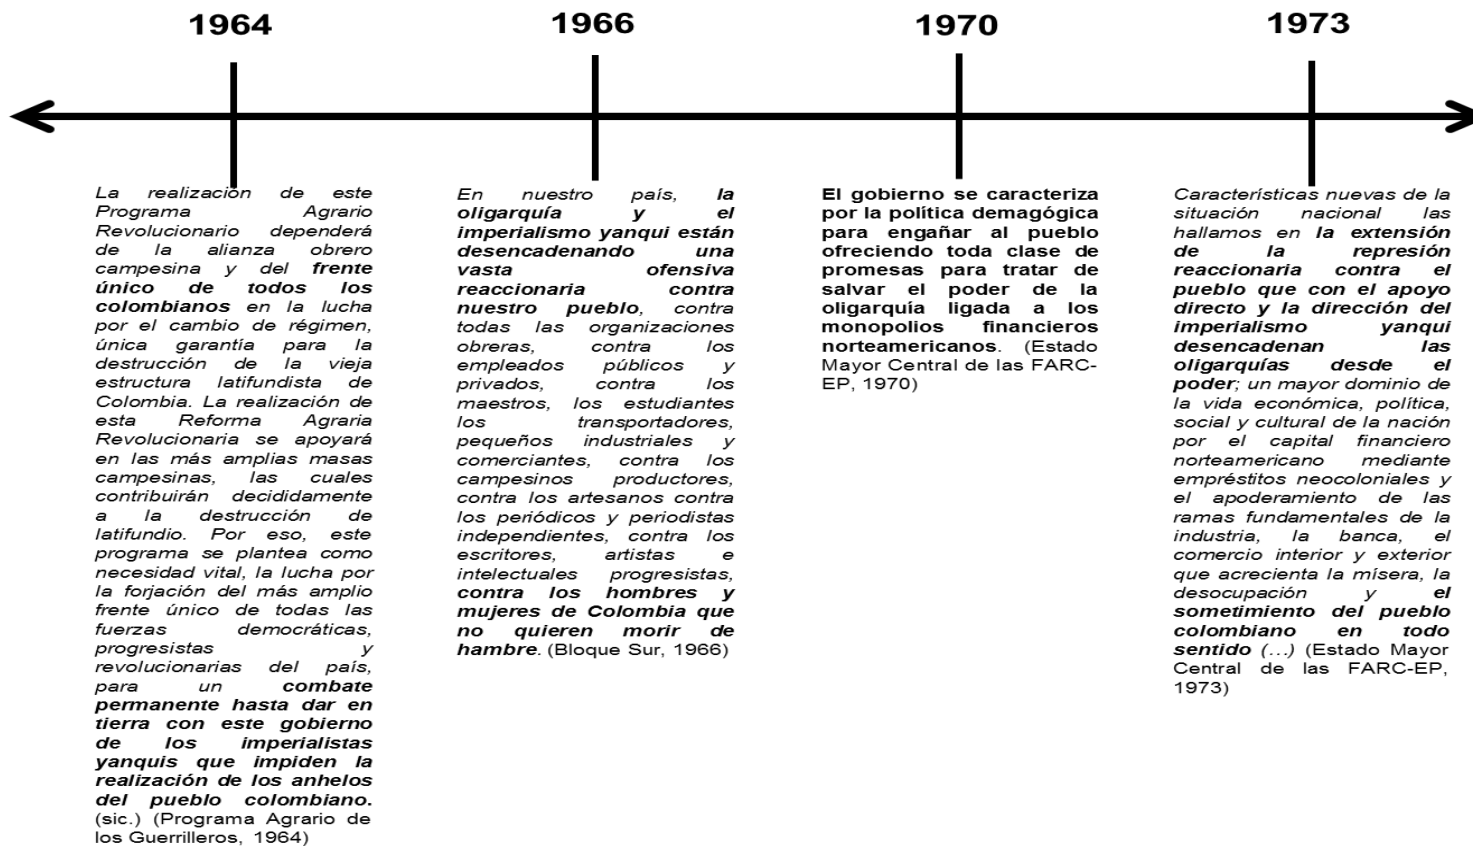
1964

1966

1970

1973

La realización de este Programa Agrario Revolucionario dependerá de la alianza obrero campesina y del **frente único de todos los colombianos** en la lucha por el cambio de régimen, única garantía para la destrucción de la vieja estructura latifundista de Colombia. La realización de esta Reforma Agraria Revolucionaria se apoyará en las más amplias masas campesinas, las cuales contribuirán decididamente a la destrucción de latifundio. Por eso, este programa se plantea como necesidad vital, la lucha por la forjación del más amplio frente único de todas las fuerzas democráticas, progresistas y revolucionarias del país, para un **combate permanente hasta dar en tierra con este gobierno de los imperialistas yanquis que impiden la realización de los anhelos del pueblo colombiano.** (sic.) (Programa Agrario de los Guerrilleros, 1964)

En nuestro país, **la oligarquía y el imperialismo yanqui están desencadenando una vasta ofensiva reaccionaria contra nuestro pueblo**, contra todas las organizaciones obreras, contra los empleados públicos y privados, contra los maestros, los estudiantes los transportadores, pequeños industriales y comerciantes, contra los campesinos productores, contra los artesanos contra los periódicos y periodistas independientes, contra los escritores, artistas e intelectuales progresistas, **contra los hombres y mujeres de Colombia que no quieren morir de hambre**. (Bloque Sur, 1966)

**El gobierno se caracteriza por la política demagógica para engañar al pueblo ofreciendo toda clase de promesas para tratar de salvar el poder de la oligarquía ligada a los monopolios financieros norteamericanos**. (Estado Mayor Central de las FARC-EP, 1970)

Características nuevas de la situación nacional las hallamos en **la extensión de la represión reaccionaria contra el pueblo que con el apoyo directo y la dirección del imperialismo yanqui desencadenan las oligarquías desde el poder**; un mayor dominio de la vida económica, política, social y cultural de la nación por el capital financiero norteamericano mediante empréstitos neocoloniales y el apoderamiento de las ramas fundamentales de la industria, la banca, el comercio interior y exterior que acrecienta la mísera, la desocupación y **el sometimiento del pueblo colombiano en todo sentido** (…) (Estado Mayor Central de las FARC-EP, 1973)